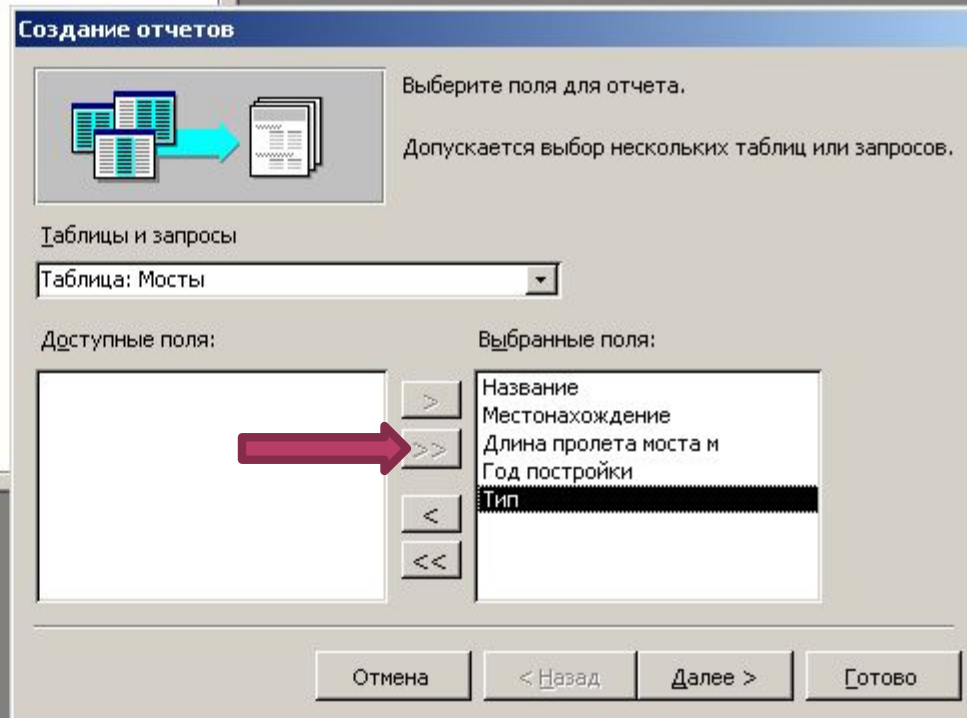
Создание отчетов

Выберите поля для отчета.

Допускается выбор нескольких таблиц или запросов.

Таблицы и запросы

Таблица: Мосты

Доступные поля:

Выбранные поля:

>
>>
<
<<

Название
Местонахождение
Длина пролета моста м
Год постройки
Тип

Отмена
< Назад
Далее >
Готово